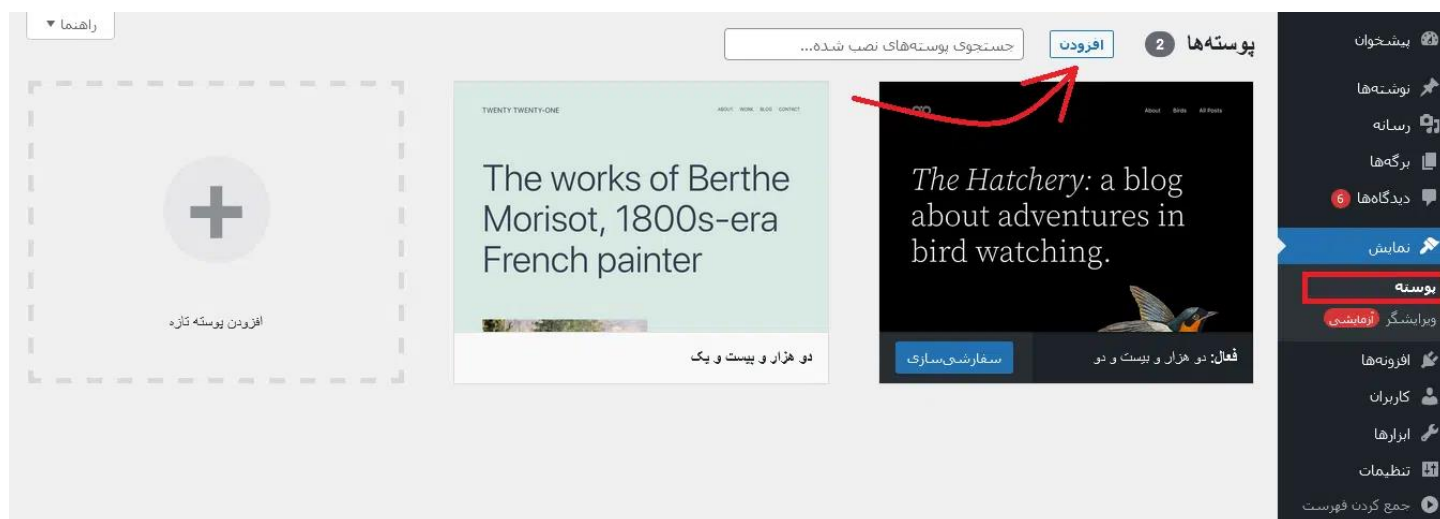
پیشخوان
نوشته‌ها
رسانه
برگه‌ها
دیدگاه‌ها 6
نمایش
پوسته
ویرایشگر آزمایشی
افزونه‌ها
کاربران
ابزارها
تنظیمات
جمع کردن فهرست

پوسته‌ها 2
افزودن
جستجوی پوسته‌های نصب شده...
راهنما ▾

The Hatchery: a blog about adventures in bird watching.
About Birds All Posts
فعال: دو هزار و بیست و دو
سفارشی‌سازی

TWENTY TWENTY-ONE
ABOUT WORK BLOG CONTACT
The works of Berthe Morisot, 1800s-era French painter
دو هزار و بیست و یک

افزودن پوسته تازه